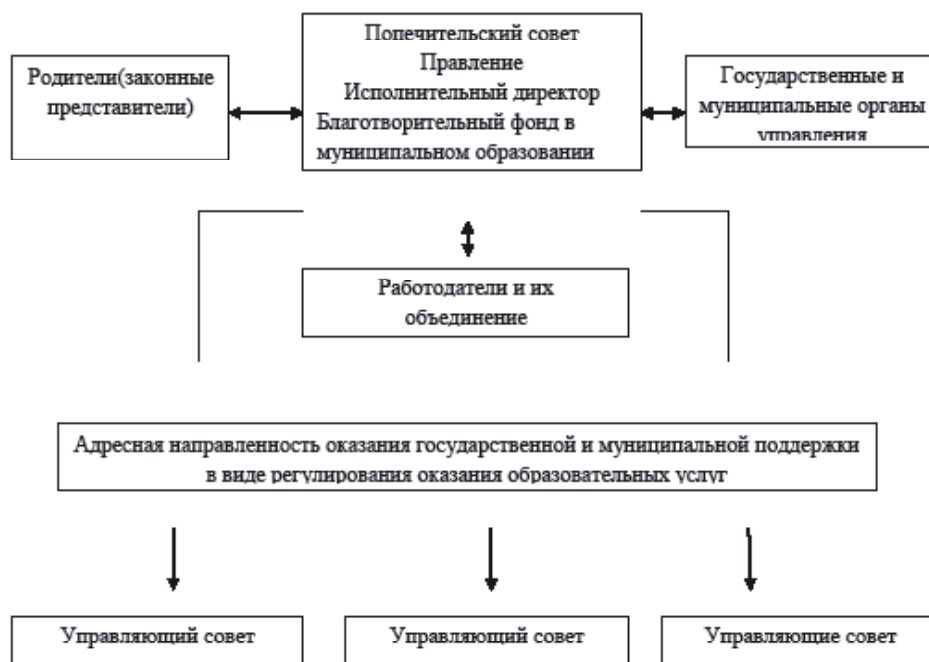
Родители(законные представители)

Попечительский совет
Правление
Исполнительный директор
Благотворительный фонд в муниципальном образовании

Государственные и муниципальные органы управления

Работодатели и их объединение

Адресная направленность оказания государственной и муниципальной поддержки в виде регулирования оказания образовательных услуг

Управляющий совет

Управляющий совет

Управляющие совет